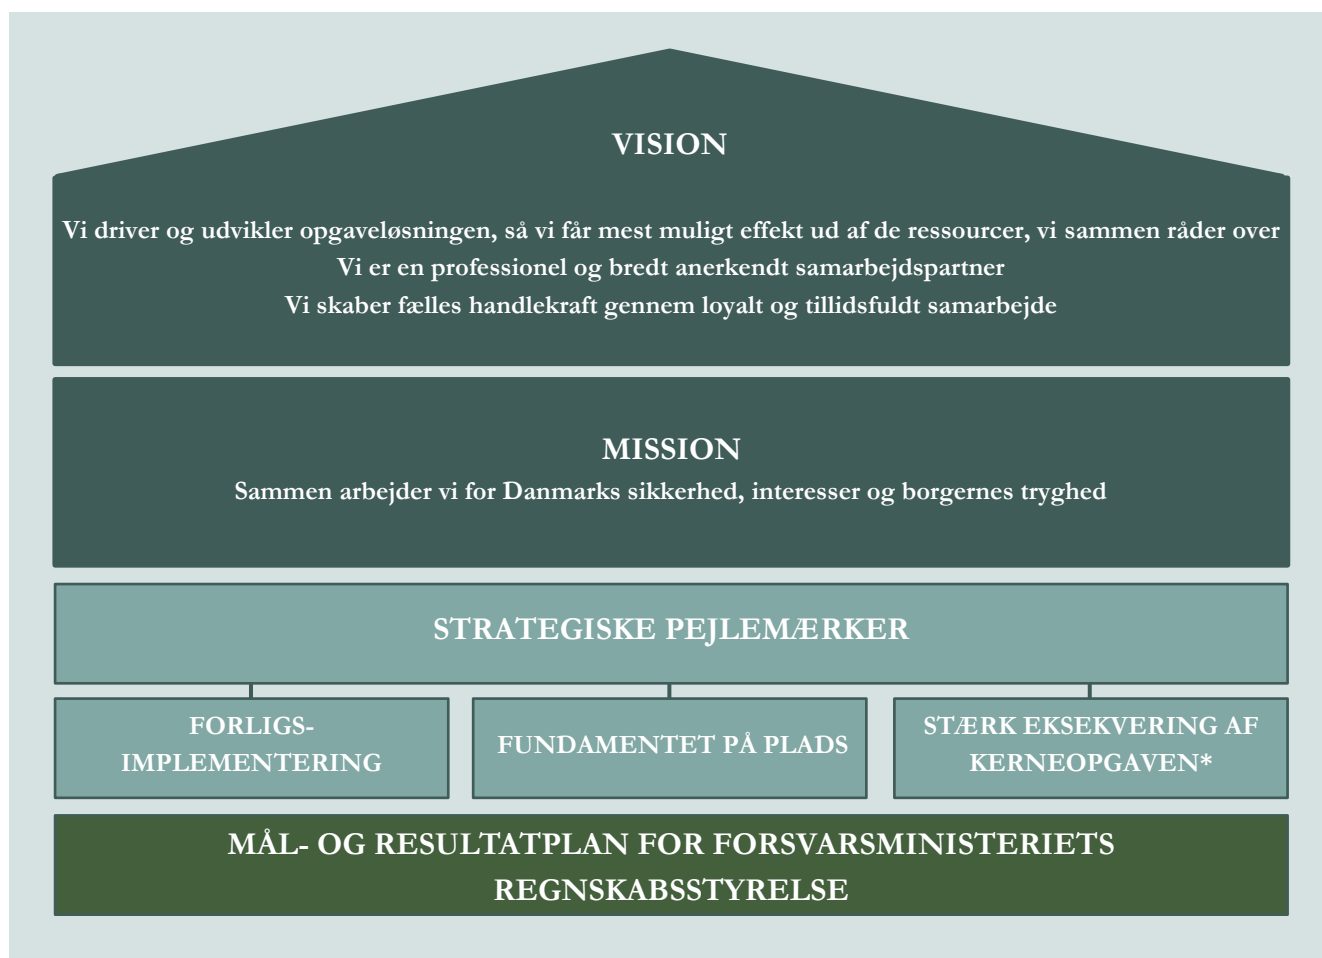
VISION

Vi driver og udvikler opgaveløsningen, så vi får mest muligt effekt ud af de ressourcer, vi sammen råder over
Vi er en professionel og bredt anerkendt samarbejdspartner
Vi skaber fælles handlekraft gennem loyalt og tillidsfuldt samarbejde

MISSION
Sammen arbejder vi for Danmarks sikkerhed, interesser og borgernes tryghed

STRATEGISKE PEJLEMÆRKER

FORLIGS-IMPLEMENTERING

FUNDAMENTET PÅ PLADS

STÆRK EKSEKVERING AF KERNEOPGAVEN*

MÅL- OG RESULTATPLAN FOR FORSVARSMINISTERIETS REGNSKABSSTYRELSE